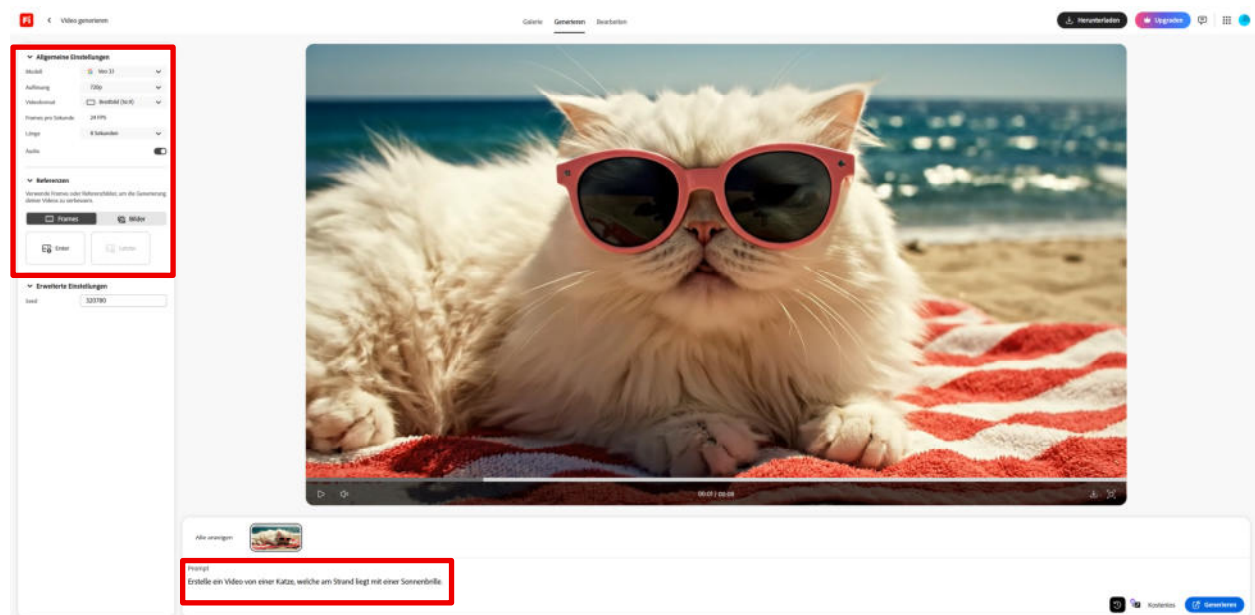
Fi Video generieren

Galerie Generieren Bearbeiten

Herunterladen Upgraden

Allgemeine Einstellungen

Modell Veo 3

Auflösung 720p

Videoformat Breitbild (16:9)

Frames pro Sekunde 24 FPS

Länge 8 Sekunden

Audio

Referenzen

Verwende Frames oder Referenzbilder, um die Generierung deines Videos zu verbessern.

Frames Bilder

Erster Letzter

Erweiterte Einstellungen

Seed 320780

00:07 / 00:08

Alle anzeigen

Prompt

Erstelle ein Video von einer Katze, welche am Strand liegt mit einer Sonnenbrille.

Kostenlos Generieren